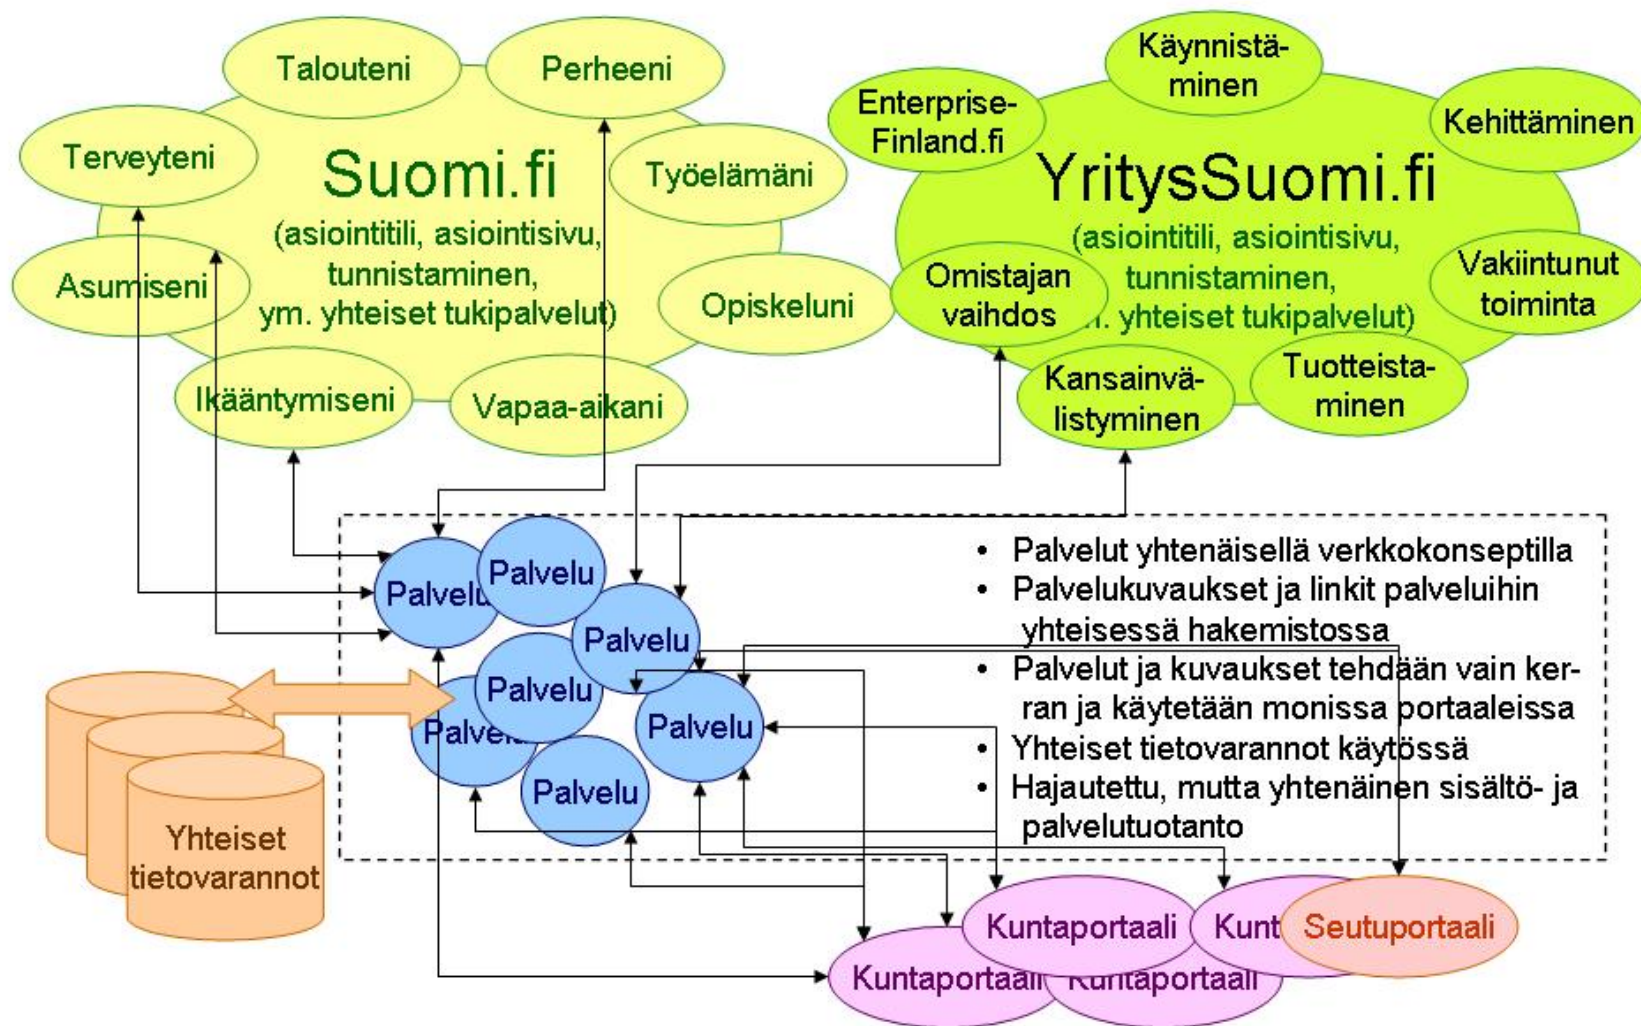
Talouteni

Perheeni

Terveyteni

Suomi.fi

(asiointitili, asiointisivu, tunnistaminen, ym. yhteiset tukipalvelut)

Työelämäni

Asumiseni

Opiskeluni

Ikääntymiseni

Vapaa-aikani

Käynnistäminen

Enterprise-Finland.fi

Kehittäminen

YritysSuomi.fi

(asiointitili, asiointisivu, tunnistaminen, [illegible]. yhteiset tukipalvelut)

Omistajan vaihdos

Vakiintunut toiminta

Kansainvälistyminen

Tuotteistaminen

Palvelu

Palvelu

Palvelu

Palvelu

Palve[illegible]

Palvelu

Palvelu

- Palvelut yhtenäisellä verkkokonseptilla
- Palvelukuvaukset ja linkit palveluihin yhteisessä hakemistossa
- Palvelut ja kuvaukset tehdään vain kerran ja käytetään monissa portaaleissa
- Yhteiset tietovarannot käytössä
- Hajautettu, mutta yhtenäinen sisältö- ja palvelutuotanto

Yhteiset tietovarannot

Kuntaportaali

Kunt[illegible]

Seutuportaali

Kuntaportaali

Kuntaportaali